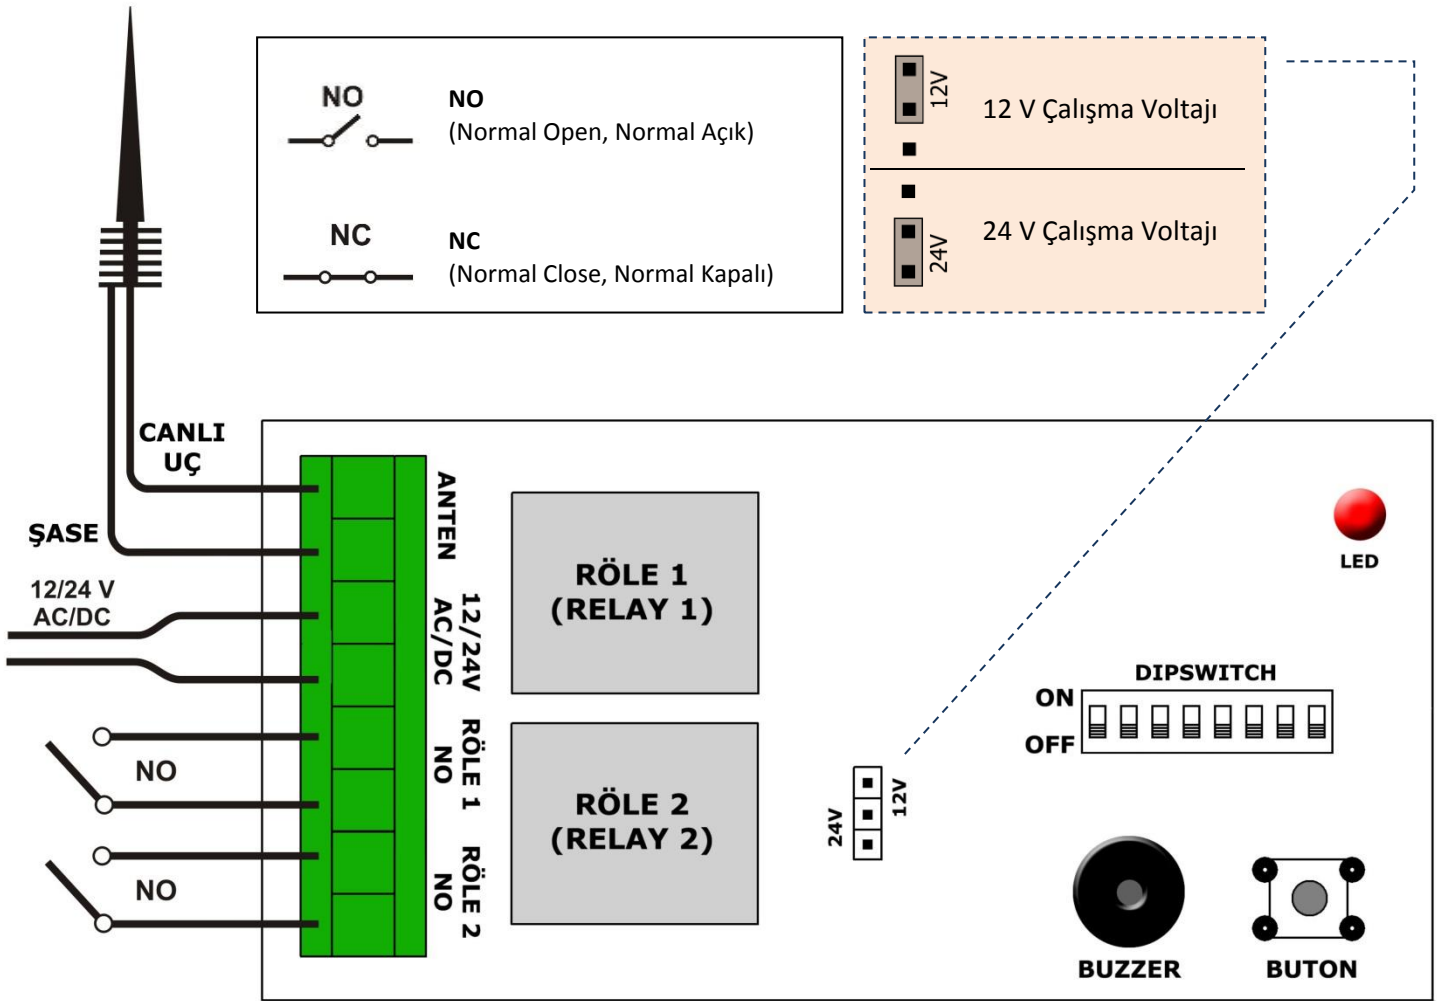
NO
NO
(Normal Open, Normal Açık)

NC
NC
(Normal Close, Normal Kapalı)

12V
12 V Çalışma Voltajı

24V
24 V Çalışma Voltajı

CANLI UÇ

ŞASE

12/24 V AC/DC

NO

NO

ANTEN

12/24V AC/DC

RÖLE 1 NO

RÖLE 2 NO

RÖLE 1 (RELAY 1)

RÖLE 2 (RELAY 2)

24V
12V

LED

DIPSWITCH
ON
OFF

BUZZER

BUTON